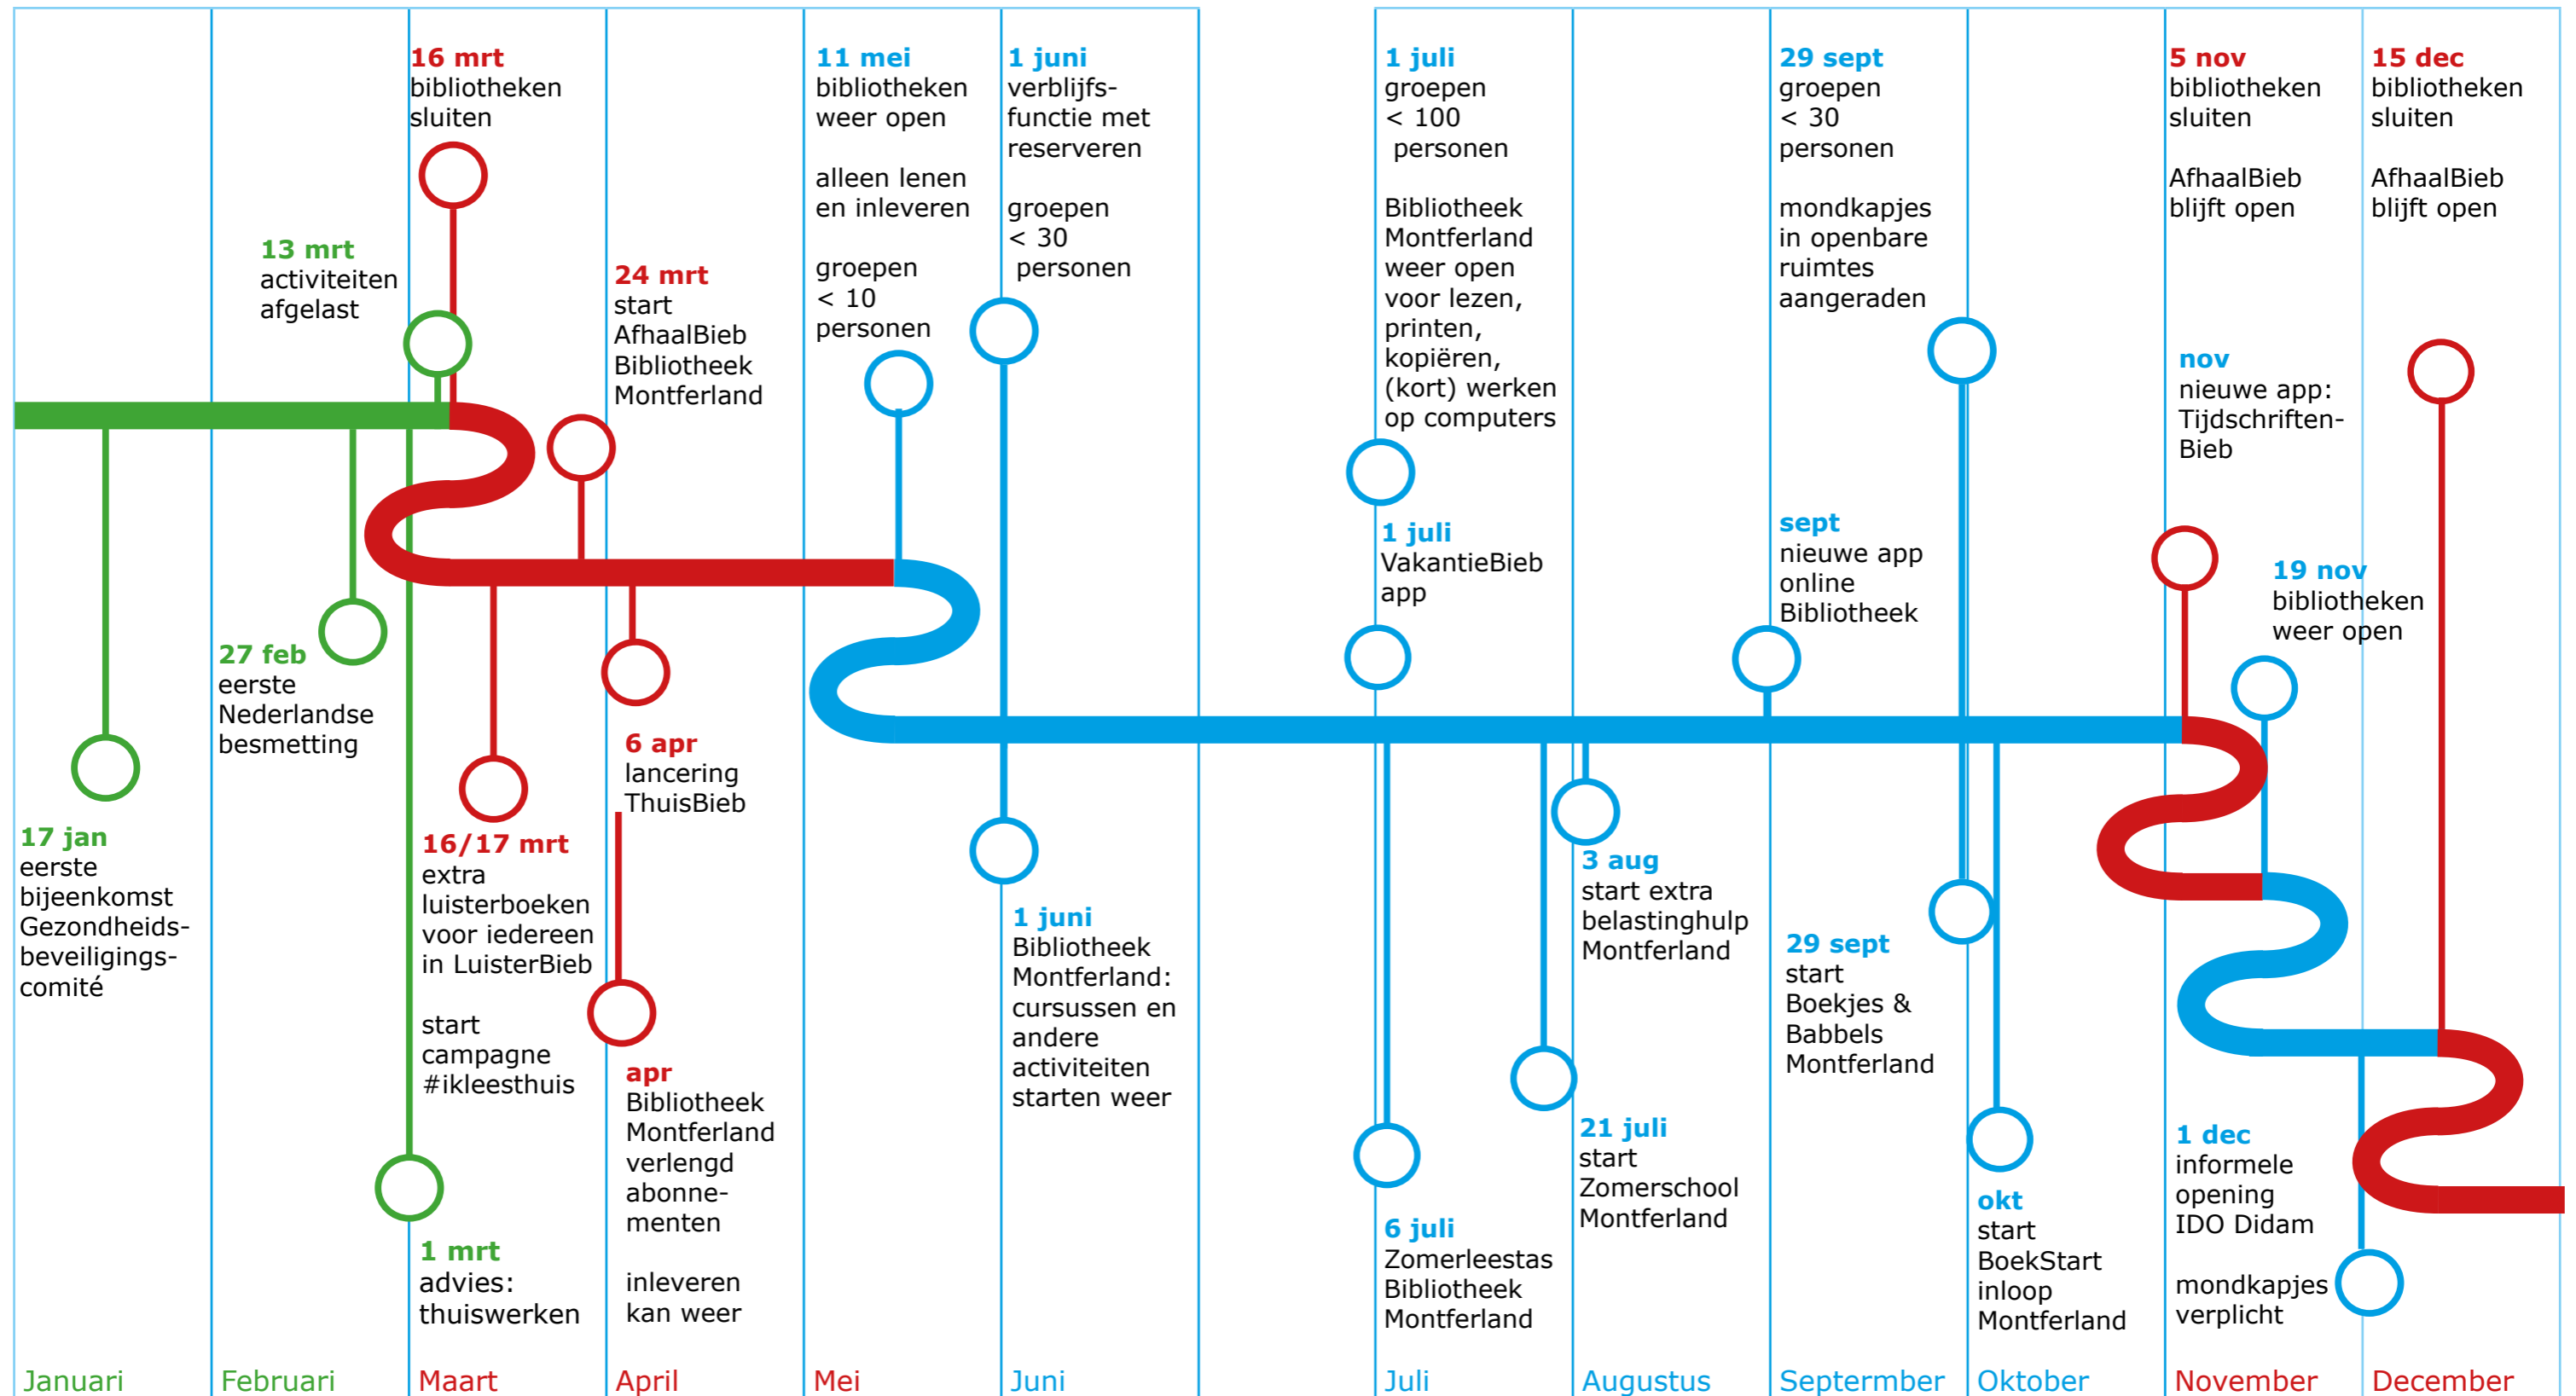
16 mrt
bibliotheken sluiten

13 mrt
activiteiten afgelast

24 mrt
start AfhaalBieb Bibliotheek Montferland

11 mei
bibliotheken weer open

alleen lenen en inleveren

groepen < 10 personen

1 juni
verblijfsfunctie met reserveren

groepen < 30 personen

1 juli
groepen < 100 personen

Bibliotheek Montferland weer open voor lezen, printen, kopiëren, (kort) werken op computers

1 juli
VakantieBieb app

29 sept
groepen < 30 personen

mondkapjes in openbare ruimtes aangeraden

sept
nieuwe app online Bibliotheek

5 nov
bibliotheken sluiten

AfhaalBieb blijft open

nov
nieuwe app: Tijdschriften-Bieb

15 dec
bibliotheken sluiten

AfhaalBieb blijft open

19 nov
bibliotheken weer open

17 jan
eerste bijeenkomst Gezondheids-beveiligings-comité

27 feb
eerste Nederlandse besmetting

16/17 mrt
extra luisterboeken voor iedereen in LuisterBieb

start campagne #ikleesthuis

1 mrt
advies: thuiswerken

6 apr
lancering ThuisBieb

apr
Bibliotheek Montferland verlengd abonnementen

inleveren kan weer

1 juni
Bibliotheek Montferland: cursussen en andere activiteiten starten weer

6 juli
Zomerleestas Bibliotheek Montferland

3 aug
start extra belastinghulp Montferland

21 juli
start Zomerschool Montferland

29 sept
start Boekjes & Babbels Montferland

okt
start BoekStart inloop Montferland

1 dec
informele opening IDO Didam

mondkapjes verplicht

Januari | Februari | Maart | April | Mei | Juni | Juli | Augustus | Septermber | Oktober | November | December